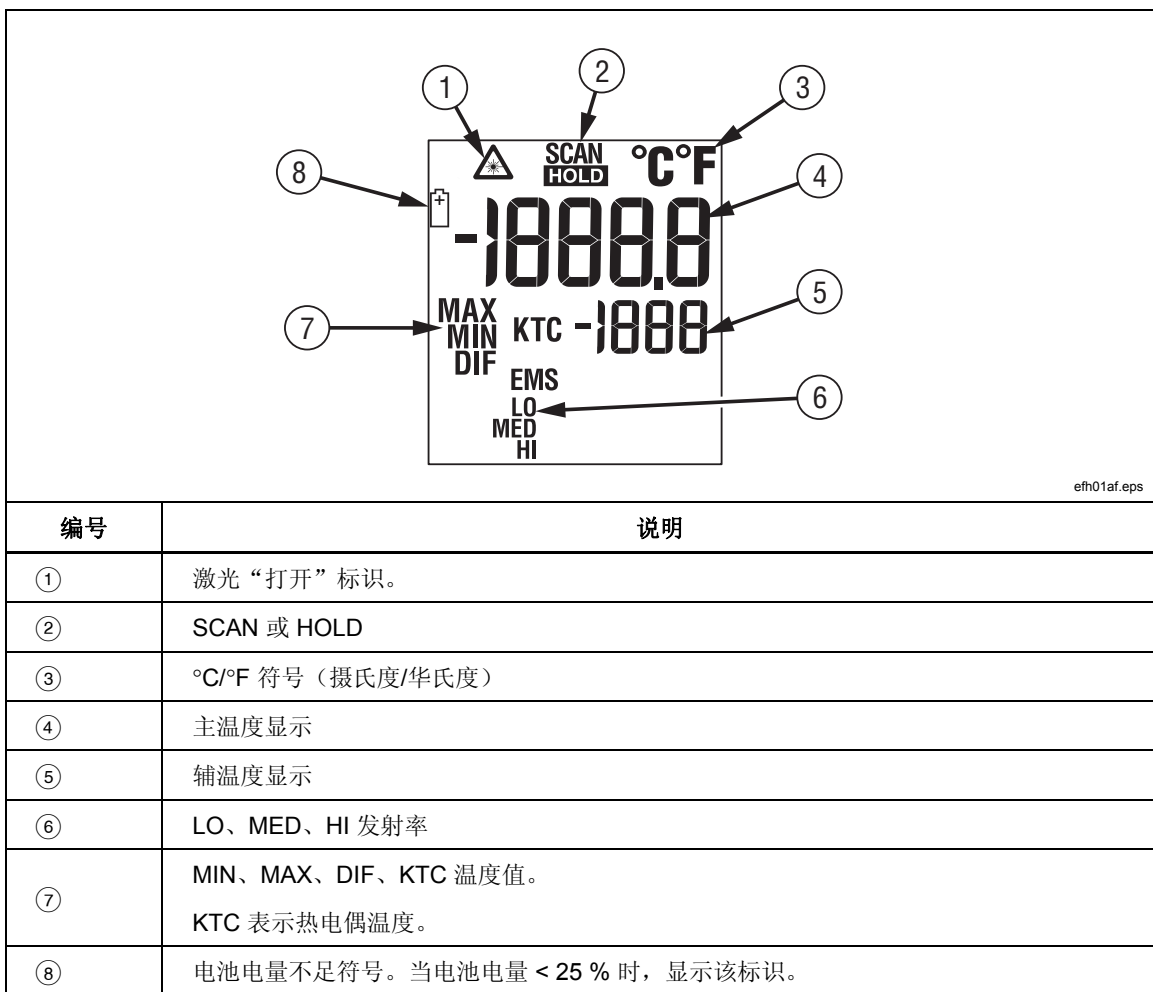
1
2
3
8
SCAN
HOLD
°C°F
4
-1888.8
5
7
MAX
MIN
DIF
KTC -1888
EMS
6
LO
MED
HI

efh01af.eps

| 编号 | 说明 |
|---|---|
| ① | 激光“打开”标识。 |
| ② | SCAN 或 HOLD |
| ③ | °C/°F 符号（摄氏度/华氏度） |
| ④ | 主温度显示 |
| ⑤ | 辅温度显示 |
| ⑥ | LO、MED、HI 发射率 |
| ⑦ | MIN、MAX、DIF、KTC 温度值。<br>KTC 表示热电偶温度。 |
| ⑧ | 电池电量不足符号。当电池电量 < 25 % 时，显示该标识。 |